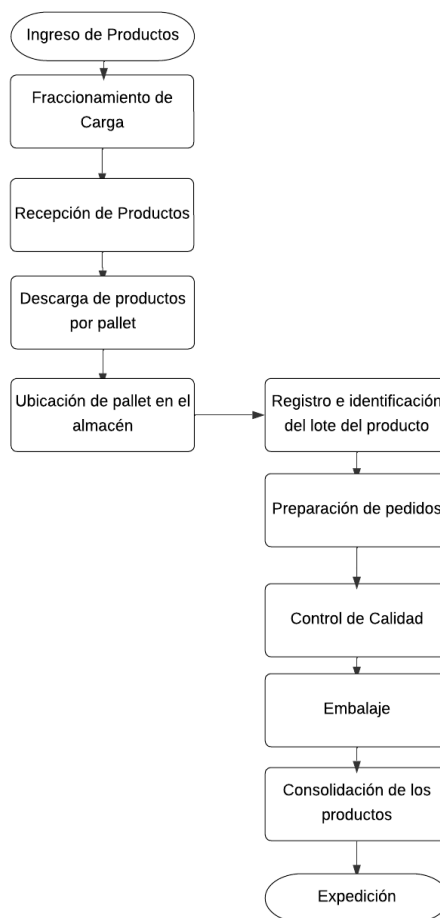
Ingreso de Productos

Fraccionamiento de Carga

Recepción de Productos

Descarga de productos por pallet

Ubicación de pallet en el almacén

Registro e identificación del lote del producto

Preparación de pedidos

Control de Calidad

Embalaje

Consolidación de los productos

Expedición